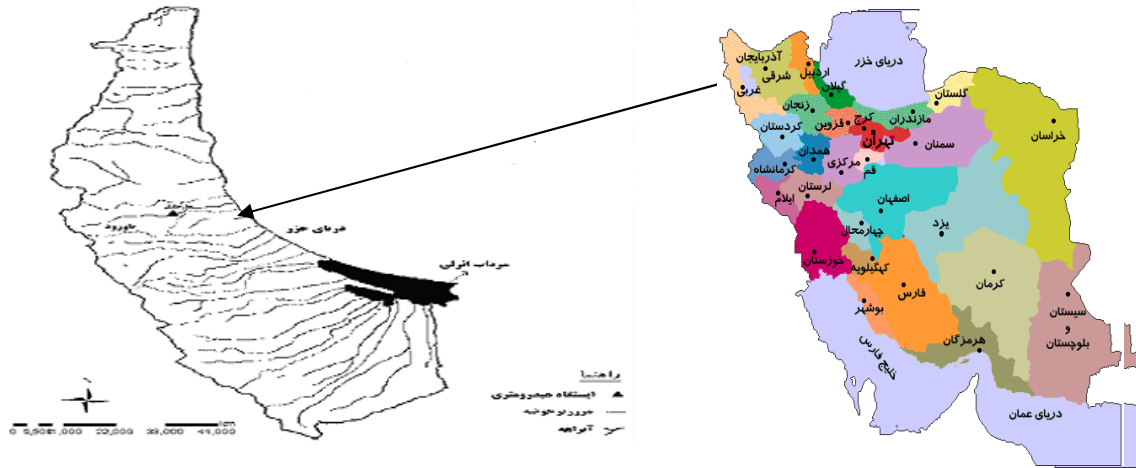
دریای خزر
مرداب انزلی
راهنما
ایستگاه هیدرومتری
جویبار حوضه
آبراهه
0 5,500 11,000 22,000 33,000 44,000

دریای خزر
آذربایجان
شرقی
غربی
اردبیل
گیلان
گلستان
زنجان
مازندران
کرج
قزوین
تهران
کردستان
سمنان
خراسان
همدان
مرکزی
قم
کرمانشاه
لرستان
اصفهان
ایلام
یزد
چهارمحال
خوزستان
کهگیلویه
کرمان
فارس
بوشهر
سیستان
و
بلوچستان
هرمزگان
خلیج فارس
دریای عمان